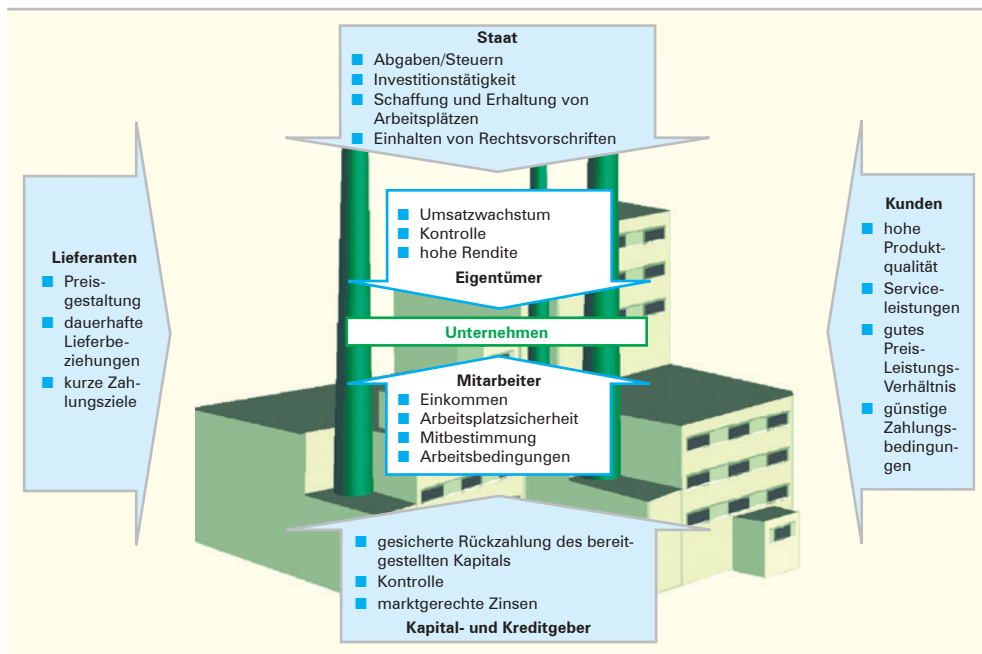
Staat
- Abgaben/Steuern
- Investitionstätigkeit
- Schaffung und Erhaltung von Arbeitsplätzen
- Einhalten von Rechtsvorschriften

Lieferanten
- Preisgestaltung
- dauerhafte Lieferbeziehungen
- kurze Zahlungsziele

- Umsatzwachstum
- Kontrolle
- hohe Rendite

Eigentümer

Unternehmen

Mitarbeiter
- Einkommen
- Arbeitsplatzsicherheit
- Mitbestimmung
- Arbeitsbedingungen

Kunden
- hohe Produktqualität
- Serviceleistungen
- gutes Preis-Leistungs-Verhältnis
- günstige Zahlungsbedingungen

- gesicherte Rückzahlung des bereitgestellten Kapitals
- Kontrolle
- marktgerechte Zinsen

Kapital- und Kreditgeber